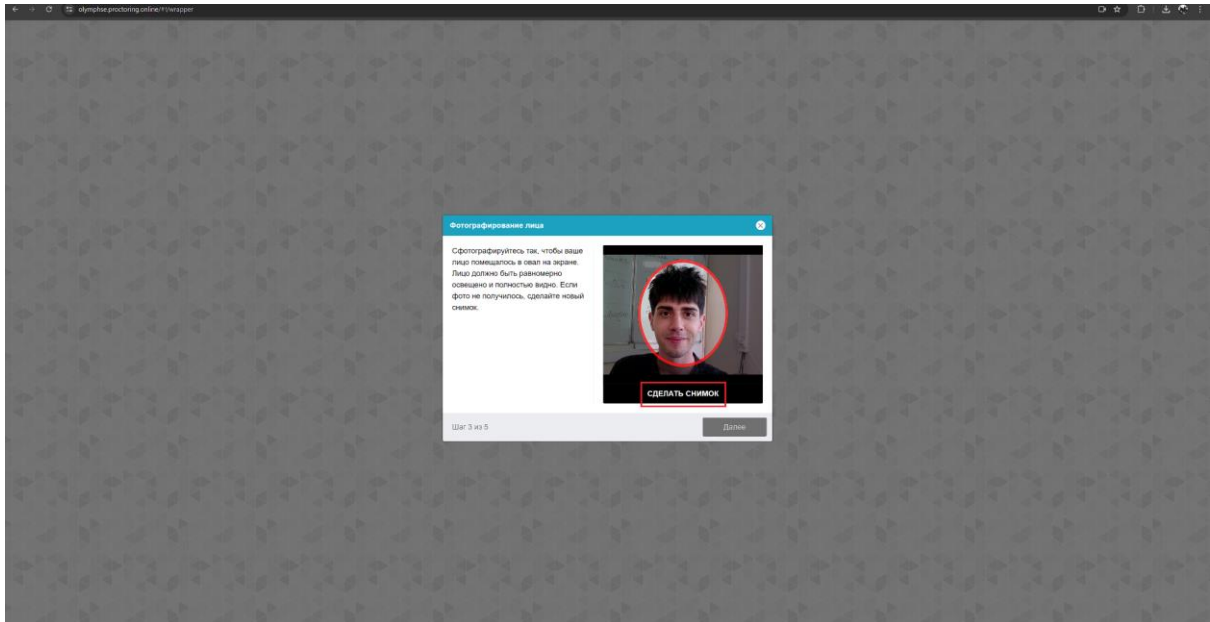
olymphse.proctoring.online/#/wrapper

Фотографирование лица

Сфотографируйтесь так, чтобы ваше лицо помещалось в овал на экране. Лицо должно быть равномерно освещено и полностью видно. Если фото не получилось, сделайте новый снимок.

СДЕЛАТЬ СНИМОК

Шаг 3 из 5

Далее